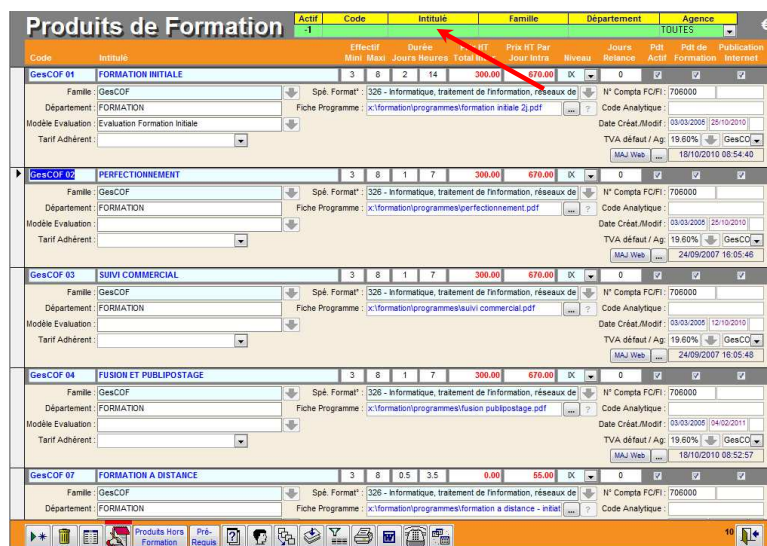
Produits de Formation

| Actif | Code | Intitulé | Famille | Département | Agence |
|---|---|---|---|---|---|
| -1 | | | | | TOUTES |

Code | Intitulé | Effectif Mini Maxi | Durée Jours Heures | Prix HT Total Intra | Prix HT Par Jour Intra | Niveau | Jours Relance | Pdt Actif | Pdt de Formation | Publication Internet

GesCOF 01 | FORMATION INITIALE | 3 | 8 | 2 | 14 | 300.00 | 670.00 | IX | 0
Famille : GesCOF
Spé. Format* : 326 - Informatique, traitement de l'information, réseaux de
N° Compta FC/FI : 706000
Département : FORMATION
Fiche Programme : x:\formation\programmes\formation initiale 2j.pdf
Code Analytique :
Modèle Evaluation : Evaluation Formation Initiale
Date Créat./Modif : 03/03/2005 25/10/2010
Tarif Adhérent :
TVA défaut / Ag : 19.60% GesCO
MAJ Web ... 18/10/2010 08:54:40

GesCOF 02 | PERFECTIONNEMENT | 3 | 8 | 1 | 7 | 300.00 | 670.00 | IX | 0
Famille : GesCOF
Spé. Format* : 326 - Informatique, traitement de l'information, réseaux de
N° Compta FC/FI : 706000
Département : FORMATION
Fiche Programme : x:\formation\programmes\perfectionnement.pdf
Code Analytique :
Modèle Evaluation :
Date Créat./Modif : 03/03/2005 25/10/2010
Tarif Adhérent :
TVA défaut / Ag : 19.60% GesCO
MAJ Web ... 24/09/2007 16:05:46

GesCOF 03 | SUIVI COMMERCIAL | 3 | 8 | 1 | 7 | 300.00 | 670.00 | IX | 0
Famille : GesCOF
Spé. Format* : 326 - Informatique, traitement de l'information, réseaux de
N° Compta FC/FI : 706000
Département : FORMATION
Fiche Programme : x:\formation\programmes\suivi commercial.pdf
Code Analytique :
Modèle Evaluation :
Date Créat./Modif : 03/03/2005 12/10/2010
Tarif Adhérent :
TVA défaut / Ag : 19.60% GesCO
MAJ Web ... 24/09/2007 16:05:48

GesCOF 04 | FUSION ET PUBLIPOSTAGE | 3 | 8 | 1 | 7 | 300.00 | 670.00 | IX | 0
Famille : GesCOF
Spé. Format* : 326 - Informatique, traitement de l'information, réseaux de
N° Compta FC/FI : 706000
Département : FORMATION
Fiche Programme : x:\formation\programmes\fusion publipostage.pdf
Code Analytique :
Modèle Evaluation :
Date Créat./Modif : 03/03/2005 04/02/2011
Tarif Adhérent :
TVA défaut / Ag : 19.60% GesCO
MAJ Web ... 18/10/2010 08:52:57

GesCOF 07 | FORMATION A DISTANCE | 3 | 8 | 0.5 | 3.5 | 0.00 | 55.00 | IX | 0
Famille : GesCOF
Spé. Format* : 326 - Informatique, traitement de l'information, réseaux de
N° Compta FC/FI : 706000
Département : FORMATION
Fiche Programme : x:\formation\programmes\formation a distance - initiat
Code Analytique :

Produits Hors Formation | Pré-Requis | 10